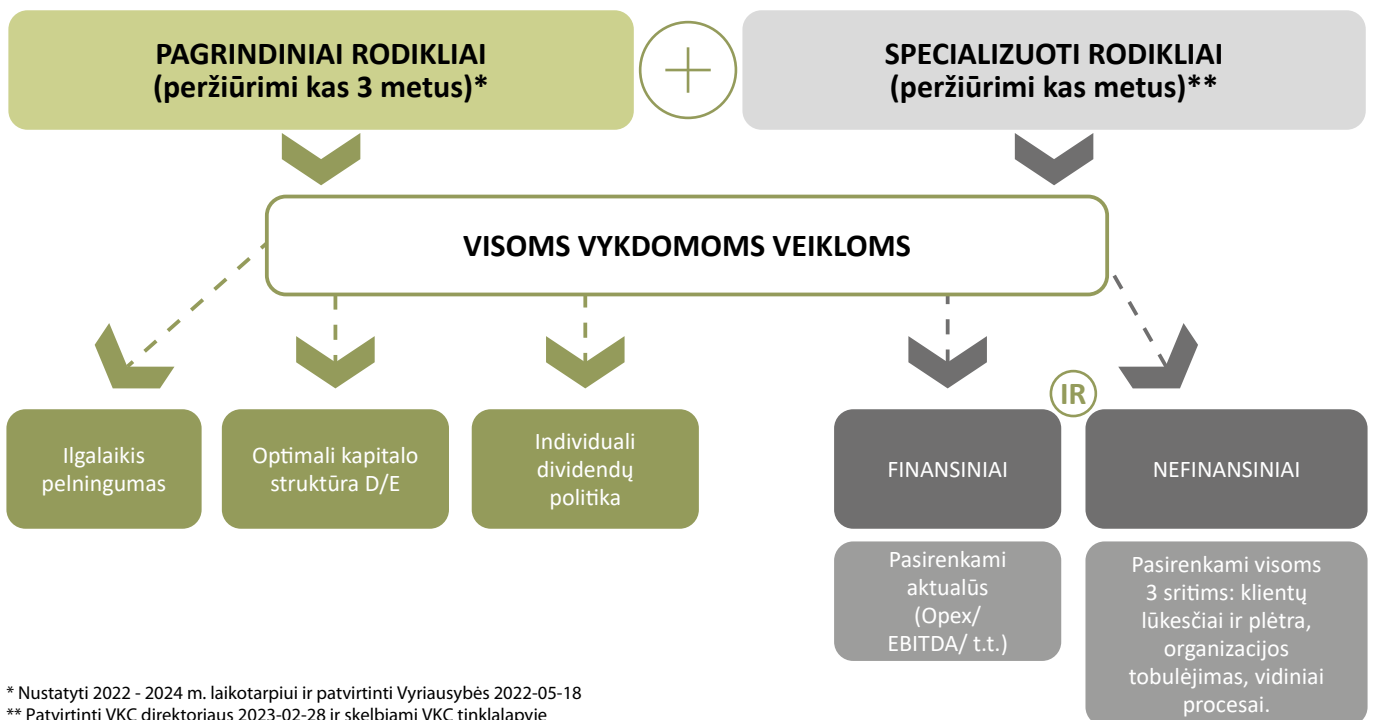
PAGRINDINIAI RODIKLIAI
(peržiūrimi kas 3 metus)*

+

SPECIALIZUOTI RODIKLIAI
(peržiūrimi kas metus)**

VISOMS VYKDOMOMS VEIKLOMS

Ilgalaikis pelningumas

Optimali kapitalo struktūra D/E

Individuali dividendų politika

IR

FINANSINIAI

NEFINANSINIAI

Pasirenkami aktualūs (Opex/ EBITDA/ t.t.)

Pasirenkami visoms 3 sritims: klientų lūkesčiai ir plėtra, organizacijos tobulėjimas, vidiniai procesai.

* Nustatyti 2022 - 2024 m. laikotarpiui ir patvirtinti Vyriausybės 2022-05-18
** Patvirtinti VKC direktoriaus 2023-02-28 ir skelbiami VKC tinklalapyje